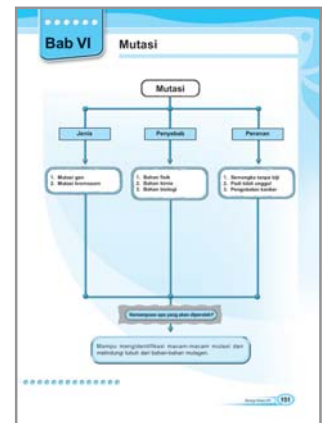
Bab VI

Mutasi

Mutasi

Jenis

Penyebab

Peranan

1. Mutasi gen
2. Mutasi kromosom

1. Bahan fisik
2. Bahan kimia
3. Bahan biologi

1. Semangka tanpa biji
2. Padi bibit unggul
3. Pengobatan kanker

Kemampuan apa yang akan dipelajari?

Mampu mengidentifikasi macam-macam mutasi dan melindungi tubuh dari bahan-bahan mutagen.

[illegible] 151